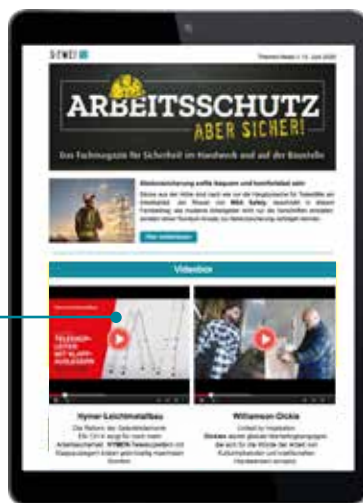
S-ZWEI

ARBEITSSCHUTZ
ABER SICHER!

Das Fachmagazin für Sicherheit im Handwerk und auf der Baustelle

Absturzsicherung sollte bequem und komfortabel sein

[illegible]

Videobox

TELESKOP-LEITER MIT KLAPP-AUSLEGERN

Hymer-Leichtmetallbau

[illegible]

Williamson-Dickie

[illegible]